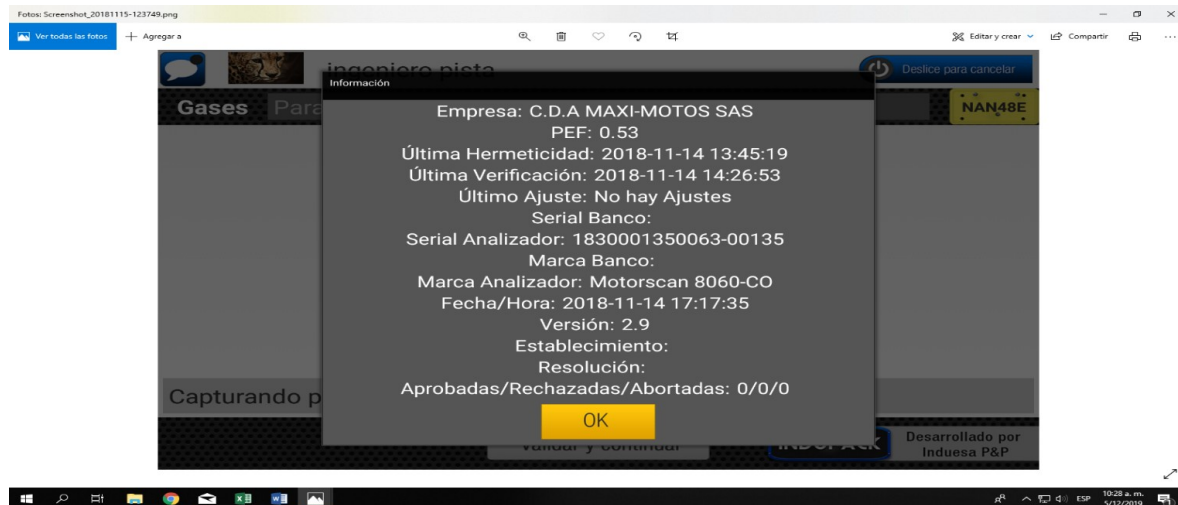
Fotos: Screenshot_20181115-123749.png

Ver todas las fotos
+ Agregar a
Editar y crear
Compartir

ingeniero pista
Deslice para cancelar
Gases
Para
NAN48E

Información

Empresa: C.D.A MAXI-MOTOS SAS
PEF: 0.53
Última Hermeticidad: 2018-11-14 13:45:19
Última Verificación: 2018-11-14 14:26:53
Último Ajuste: No hay Ajustes
Serial Banco:
Serial Analizador: 1830001350063-00135
Marca Banco:
Marca Analizador: Motorscan 8060-CO
Fecha/Hora: 2018-11-14 17:17:35
Versión: 2.9
Establecimiento:
Resolución:
Aprobadas/Rechazadas/Abortadas: 0/0/0
OK

Capturando p
Validar y continuar
INDUPACK
Desarrollado por Induesa P&P

ESP
10:28 a. m.
5/12/2019